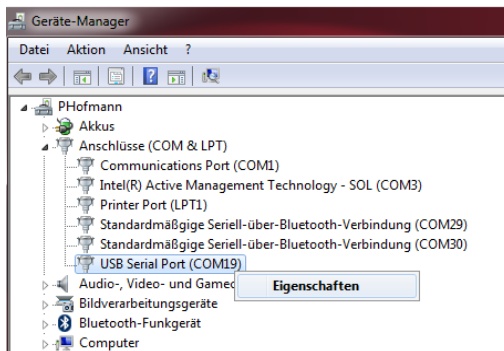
Geräte-Manager

Datei Aktion Ansicht ?

PHofmann
Akkus
Anschlüsse (COM & LPT)
Communications Port (COM1)
Intel(R) Active Management Technology - SOL (COM3)
Printer Port (LPT1)
Standardmäßgige Seriell-über-Bluetooth-Verbindung (COM29)
Standardmäßgige Seriell-über-Bluetooth-Verbindung (COM30)
USB Serial Port (COM19)
Audio-, Video- und Gamec
Eigenschaften
Bildverarbeitungsgeräte
Bluetooth-Funkgerät
Computer